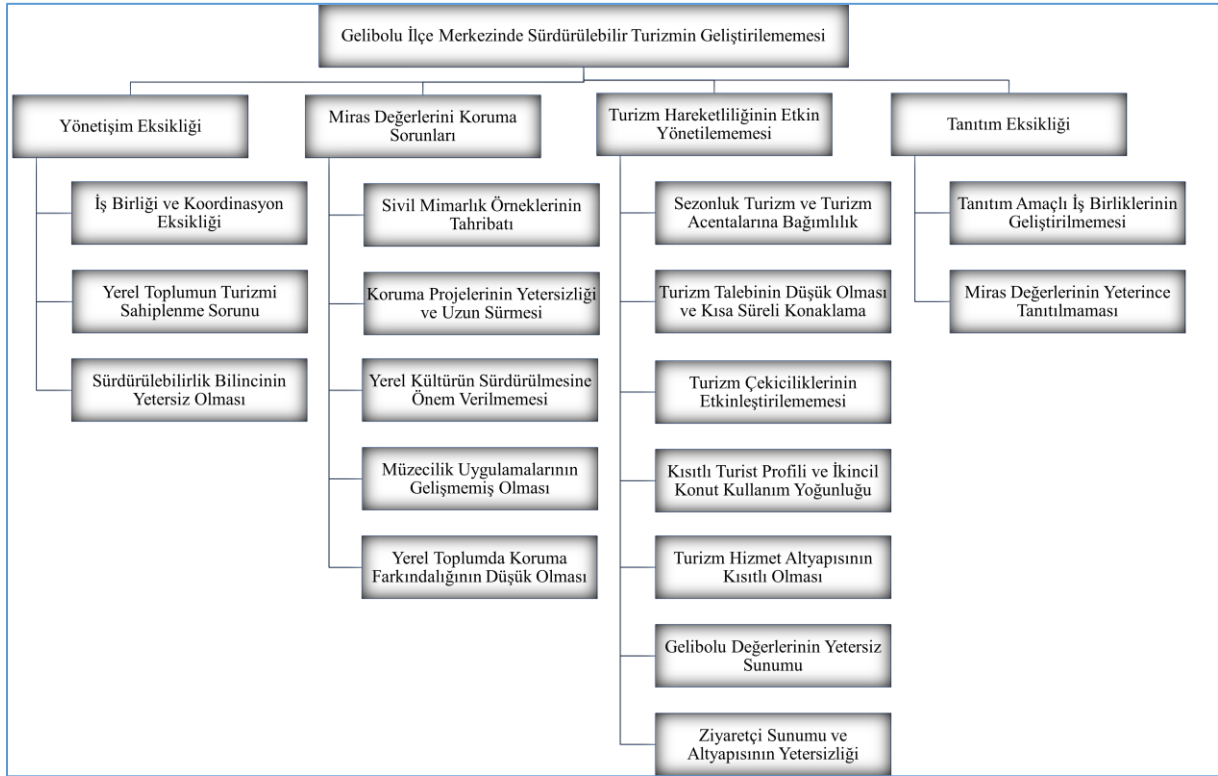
Gelibolu İlçe Merkezinde Sürdürülebilir Turizmin Geliştirilememesi

Yönetişim Eksikliği

İş Birliği ve Koordinasyon Eksikliği

Yerel Toplumun Turizmi Sahiplenme Sorunu

Sürdürülebilirlik Bilincinin Yetersiz Olması

Miras Değerlerini Koruma Sorunları

Sivil Mimarlık Örneklerinin Tahribatı

Koruma Projelerinin Yetersizliği ve Uzun Sürmesi

Yerel Kültürün Sürdürülmesine Önem Verilmemesi

Müzecilik Uygulamalarının Gelişmemiş Olması

Yerel Toplumda Koruma Farkındalığının Düşük Olması

Turizm Hareketliliğinin Etkin Yönetilememesi

Sezonluk Turizm ve Turizm Acentalarına Bağımlılık

Turizm Talebinin Düşük Olması ve Kısa Süreli Konaklama

Turizm Çekiciliklerinin Etkinleştirilememesi

Kısıtlı Turist Profili ve İkincil Konut Kullanım Yoğunluğu

Turizm Hizmet Altyapısının Kısıtlı Olması

Gelibolu Değerlerinin Yetersiz Sunumu

Ziyaretçi Sunumu ve Altyapısının Yetersizliği

Tanıtım Eksikliği

Tanıtım Amaçlı İş Birliklerinin Geliştirilmemesi

Miras Değerlerinin Yeterince Tanıtılmaması